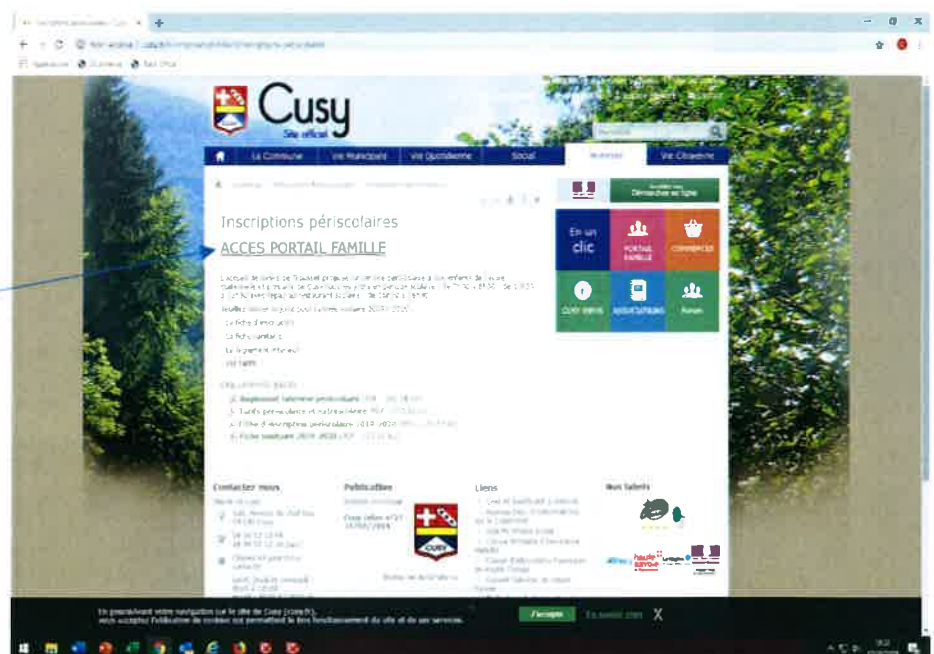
Cusy
Site officiel

La Commune | Vie Municipale | Vie Quotidienne | Social | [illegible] | Vie Citoyenne

Inscriptions périscolaires

ACCES PORTAIL FAMILLE

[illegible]

En un clic
PORTAIL FAMILLE
COMMERCES
ASSOCIATIONS

Démarches en ligne

Règlement intérieur périscolaire
Tarifs périscolaires et restauration
Fiche d'inscription périscolaire 2019-2020
Fiche sanitaire 2019-2020

Contactez nous
Publications
Liens
Nos labels

En poursuivant votre navigation sur le site de Cusy (cusy.fr), vous acceptez l'utilisation de cookies qui permettent le bon fonctionnement du site et de ses services.
J'accepte
En savoir plus
X